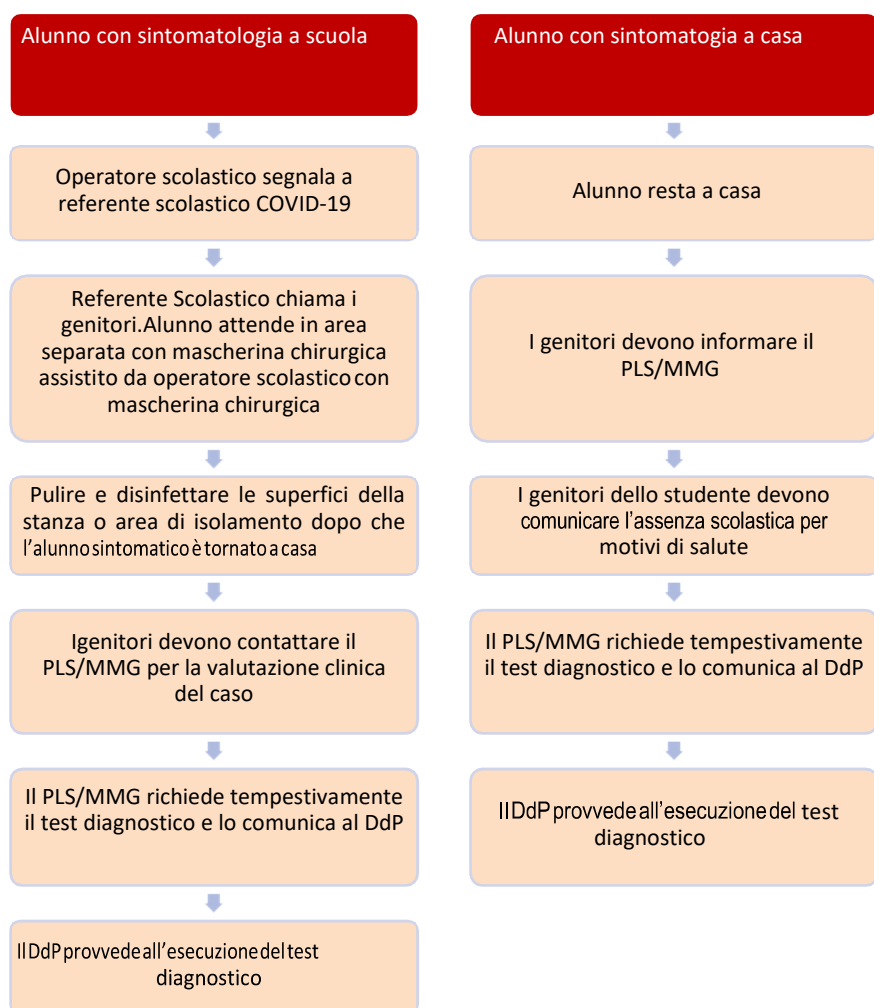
Alunno con sintomatologia a scuola

Operatore scolastico segnala a referente scolastico COVID-19

Referente Scolastico chiama i genitori.Alunno attende in area separata con mascherina chirurgica assistito da operatore scolastico con mascherina chirurgica

Pulire e disinfettare le superfici della stanza o area di isolamento dopo che l'alunno sintomatico è tornato a casa

Igenitori devono contattare il PLS/MMG per la valutazione clinica del caso

Il PLS/MMG richiede tempestivamente il test diagnostico e lo comunica al DdP

Il DdP provvede all'esecuzione del test diagnostico

Alunno con sintomatogia a casa

Alunno resta a casa

I genitori devono informare il PLS/MMG

I genitori dello studente devono comunicare l'assenza scolastica per motivi di salute

Il PLS/MMG richiede tempestivamente il test diagnostico e lo comunica al DdP

Il DdP provvede all'esecuzione del test diagnostico